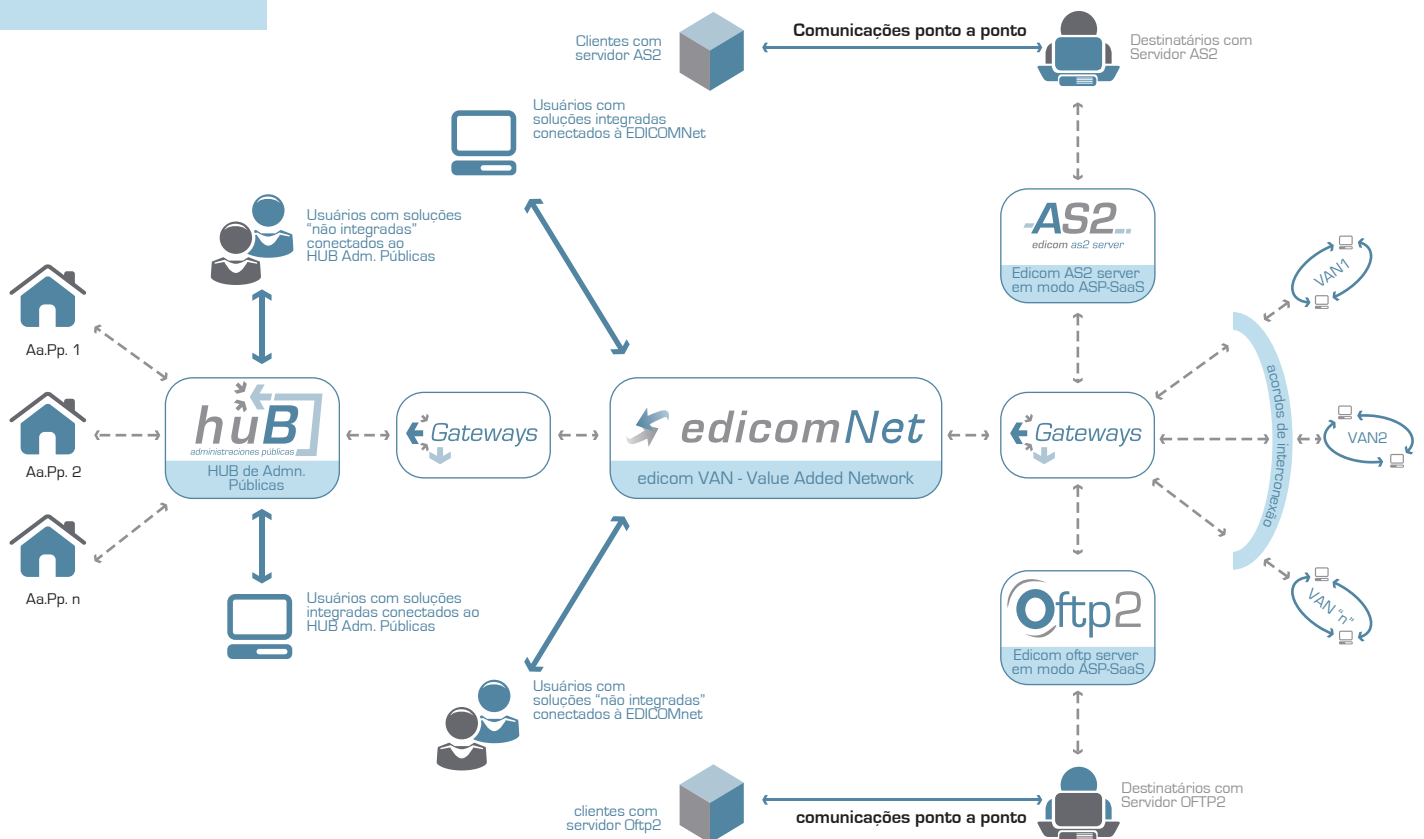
Clientes com servidor AS2

Comunicações ponto a ponto

Destinatários com Servidor AS2

Usuários com soluções integradas conectados à EDICOMNet

Usuários com soluções "não integradas" conectados ao HUB Adm. Públicas

AS2
edicom as2 server
Edicom AS2 server em modo ASP-SaaS

VAN1

Aa.Pp. 1

Aa.Pp. 2

Aa.Pp. n

hüB
administraciones públicas
HUB de Admn. Públicas

Gateways

edicomNet
edicom VAN - Value Added Network

Gateways

acordos de interconexão

VAN2

Usuários com soluções integradas conectados ao HUB Adm. Públicas

Oftp2
Edicom oftp server em modo ASP-SaaS

VAN "n"

Usuários com soluções "não integradas" conectados à EDICOMnet

clientes com servidor Oftp2

comunicações ponto a ponto

Destinatários com Servidor OFTP2